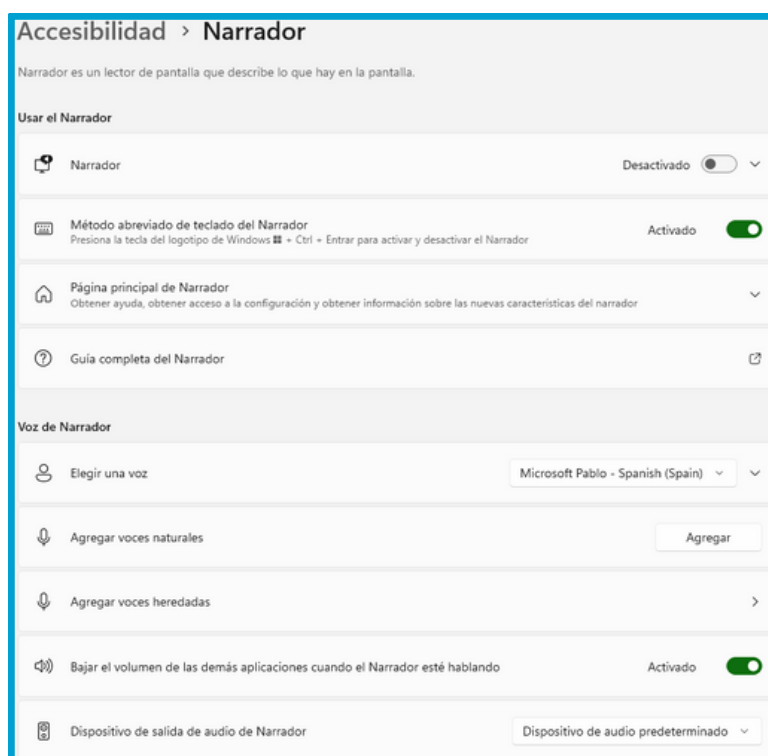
Accesibilidad › Narrador

Narrador es un lector de pantalla que describe lo que hay en la pantalla.

Usar el Narrador

Narrador

Desactivado

Método abreviado de teclado del Narrador
Presiona la tecla del logotipo de Windows + Ctrl + Entrar para activar y desactivar el Narrador

Activado

Página principal de Narrador
Obtener ayuda, obtener acceso a la configuración y obtener información sobre las nuevas características del narrador

Guía completa del Narrador

Voz de Narrador

Elegir una voz

Microsoft Pablo - Spanish (Spain)

Agregar voces naturales

Agregar

Agregar voces heredadas

Bajar el volumen de las demás aplicaciones cuando el Narrador esté hablando

Activado

Dispositivo de salida de audio de Narrador

Dispositivo de audio predeterminado